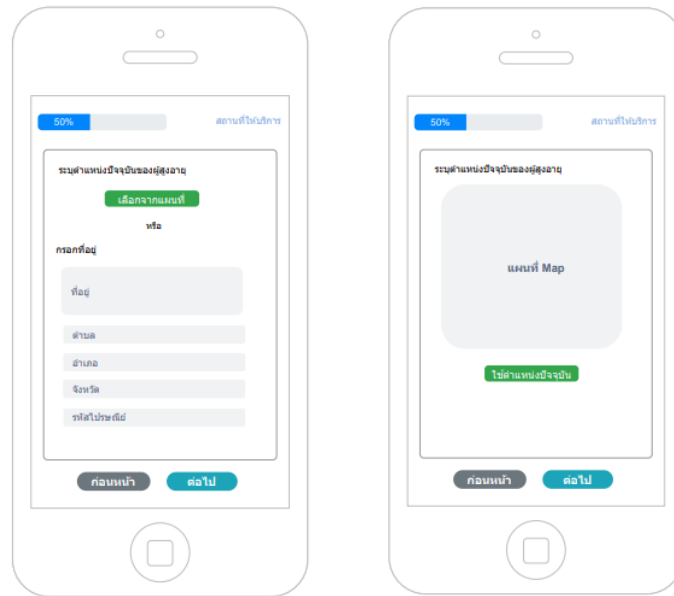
50%
สถานที่ให้บริการ

ระบุตำแหน่งปัจจุบันของผู้สูงอายุ

เลือกจากแผนที่

หรือ

กรอกที่อยู่

ที่อยู่

ตำบล

อำเภอ

จังหวัด

รหัสไปรษณีย์

ก่อนหน้า
ต่อไป

50%
สถานที่ให้บริการ

ระบุตำแหน่งปัจจุบันของผู้สูงอายุ

แผนที่ Map

ใช้ตำแหน่งปัจจุบัน

ก่อนหน้า
ต่อไป